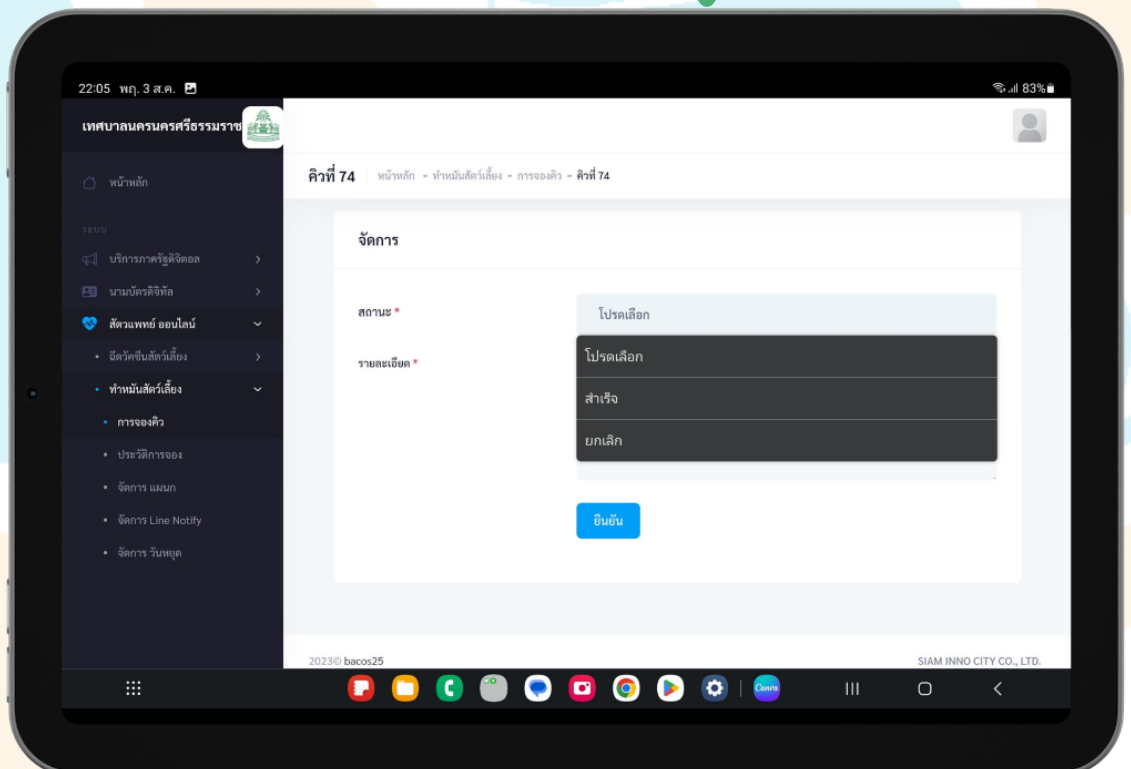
22:05 พฤ. 3 ส.ค.

83%

เทศบาลนครนครศรีธรรมราช

หน้าหลัก

ระบบ

บริการภาครัฐดิจิตอล

นามบัตรดิจิทัล

สัตวแพทย์ ออนไลน์

ฉีดวัคซีนสัตว์เลี้ยง

ทำหมันสัตว์เลี้ยง

การจองคิว

ประวัติการจอง

จัดการ แผนก

จัดการ Line Notify

จัดการ วันหยุด

คิวที่ 74

หน้าหลัก - ทำหมันสัตว์เลี้ยง - การจองคิว - คิวที่ 74

จัดการ

สถานะ *

โปรดเลือก

รายละเอียด *

โปรดเลือก

สำเร็จ

ยกเลิก

ยืนยัน

2023© bacos25

SIAM INNO CITY CO., LTD.

Canva